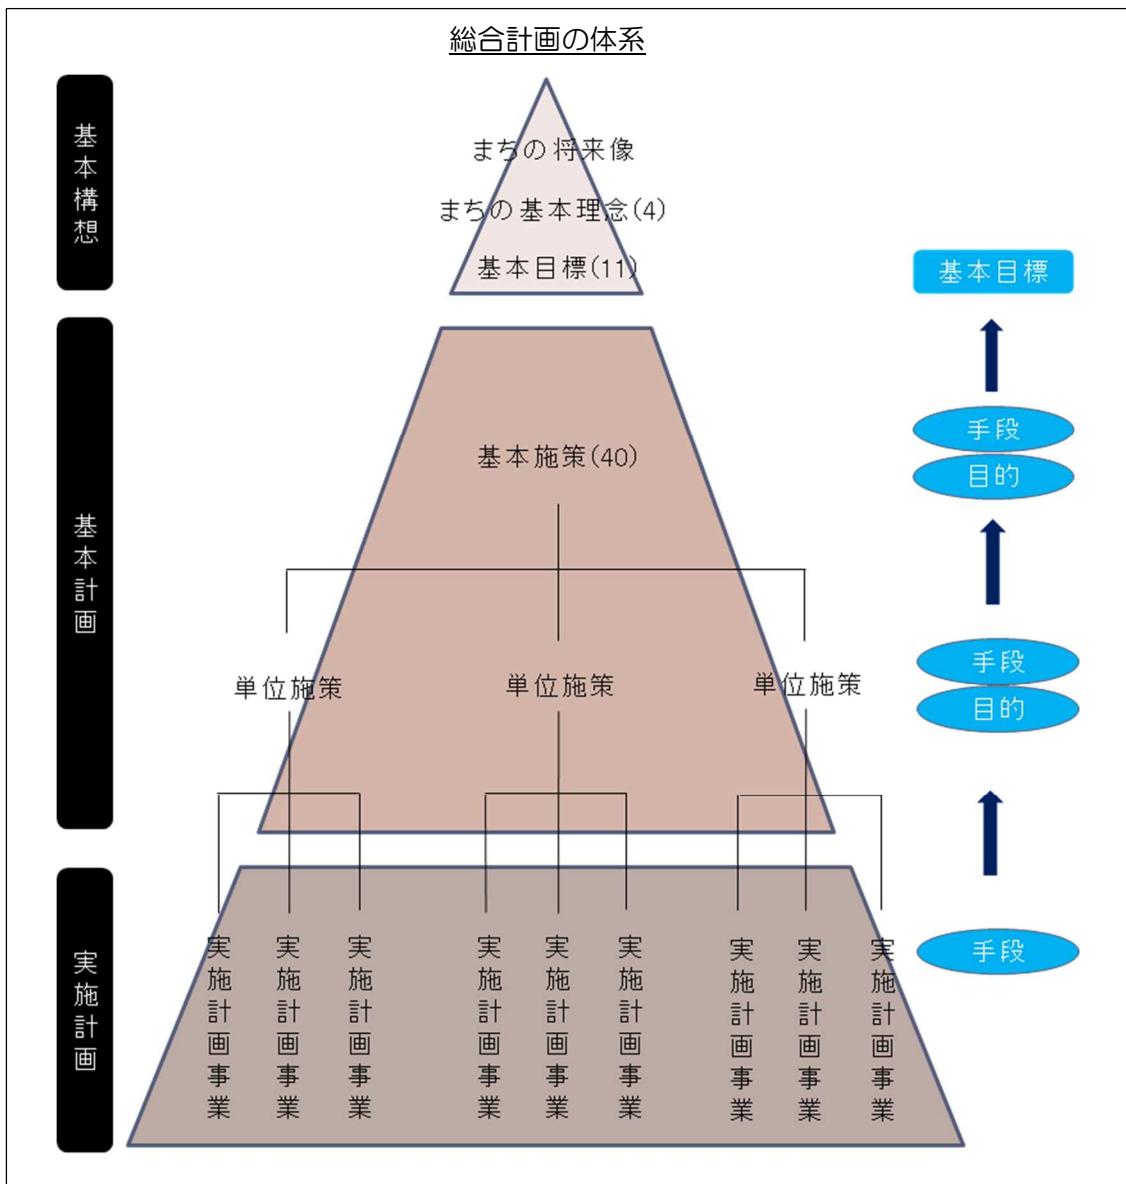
総合計画の体系

基本構想

まちの将来像

まちの基本理念(4)

基本目標(11)

基本計画

基本施策(40)

単位施策

単位施策

単位施策

実施計画

実施計画事業

実施計画事業

実施計画事業

実施計画事業

実施計画事業

実施計画事業

実施計画事業

実施計画事業

実施計画事業

基本目標

手段

目的

手段

目的

手段